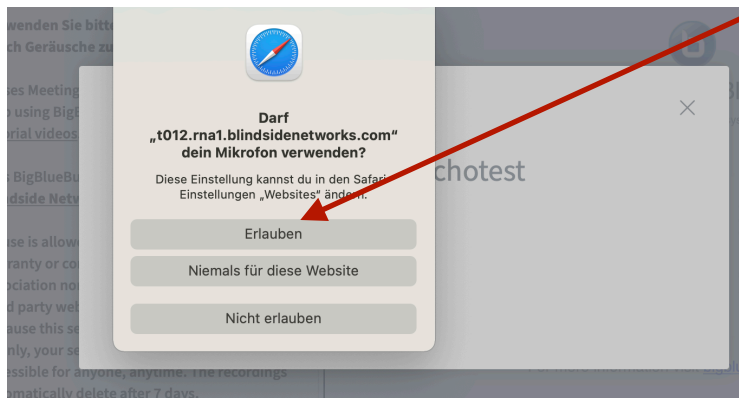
wenden Sie bitte
ch Geräusche zu

es Meeting
o using BigB
orial videos

s BigBlueBu
dside Netw

se is allowe
ranty or co
ociation no
d party web
ause this se
nly, your se
essible for anyone, anytime. The recordings
omatically delete after 7 days.

Darf „t012.rna1.blindsidenetworks.com“ dein Mikrofon verwenden?

Diese Einstellung kannst du in den Safari-Einstellungen „Websites“ ändern.

Erlauben

Niemals für diese Website

Nicht erlauben

chotest

×